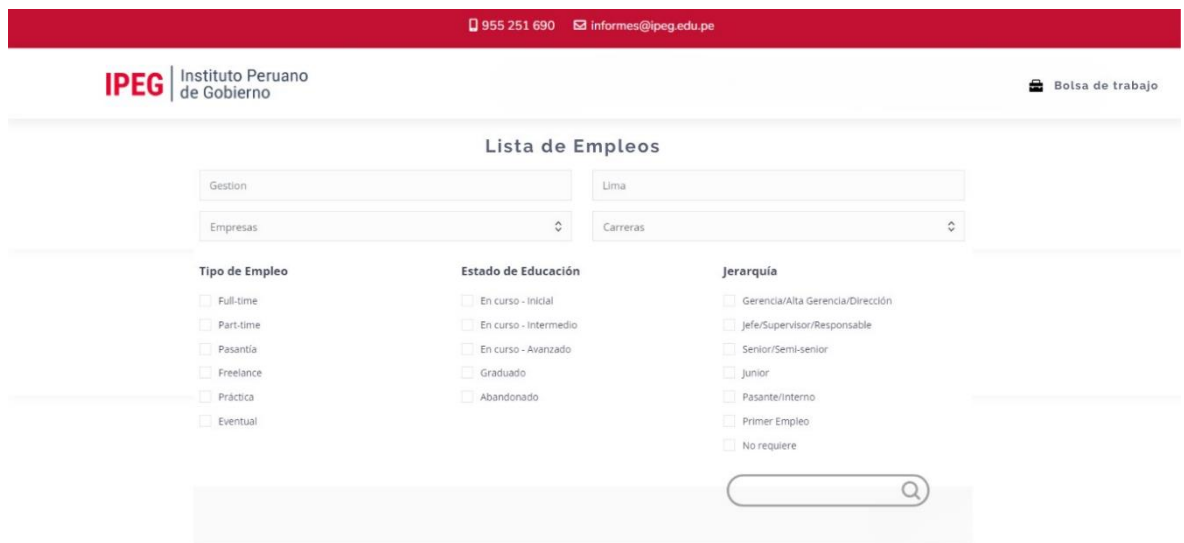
955 251 690 informes@ipeg.edu.pe

IPEG Instituto Peruano de Gobierno

Bolsa de trabajo

Lista de Empleos

Gestion

Lima

Empresas

Carreras

Tipo de Empleo

Full-time

Part-time

Pasantía

Freelance

Práctica

Eventual

Estado de Educación

En curso - Inicial

En curso - Intermedio

En curso - Avanzado

Graduado

Abandonado

Jerarquía

Gerencia/Alta Gerencia/Dirección

Jefe/Supervisor/Responsable

Senior/Semi-senior

Junior

Pasante/Interno

Primer Empleo

No requiere